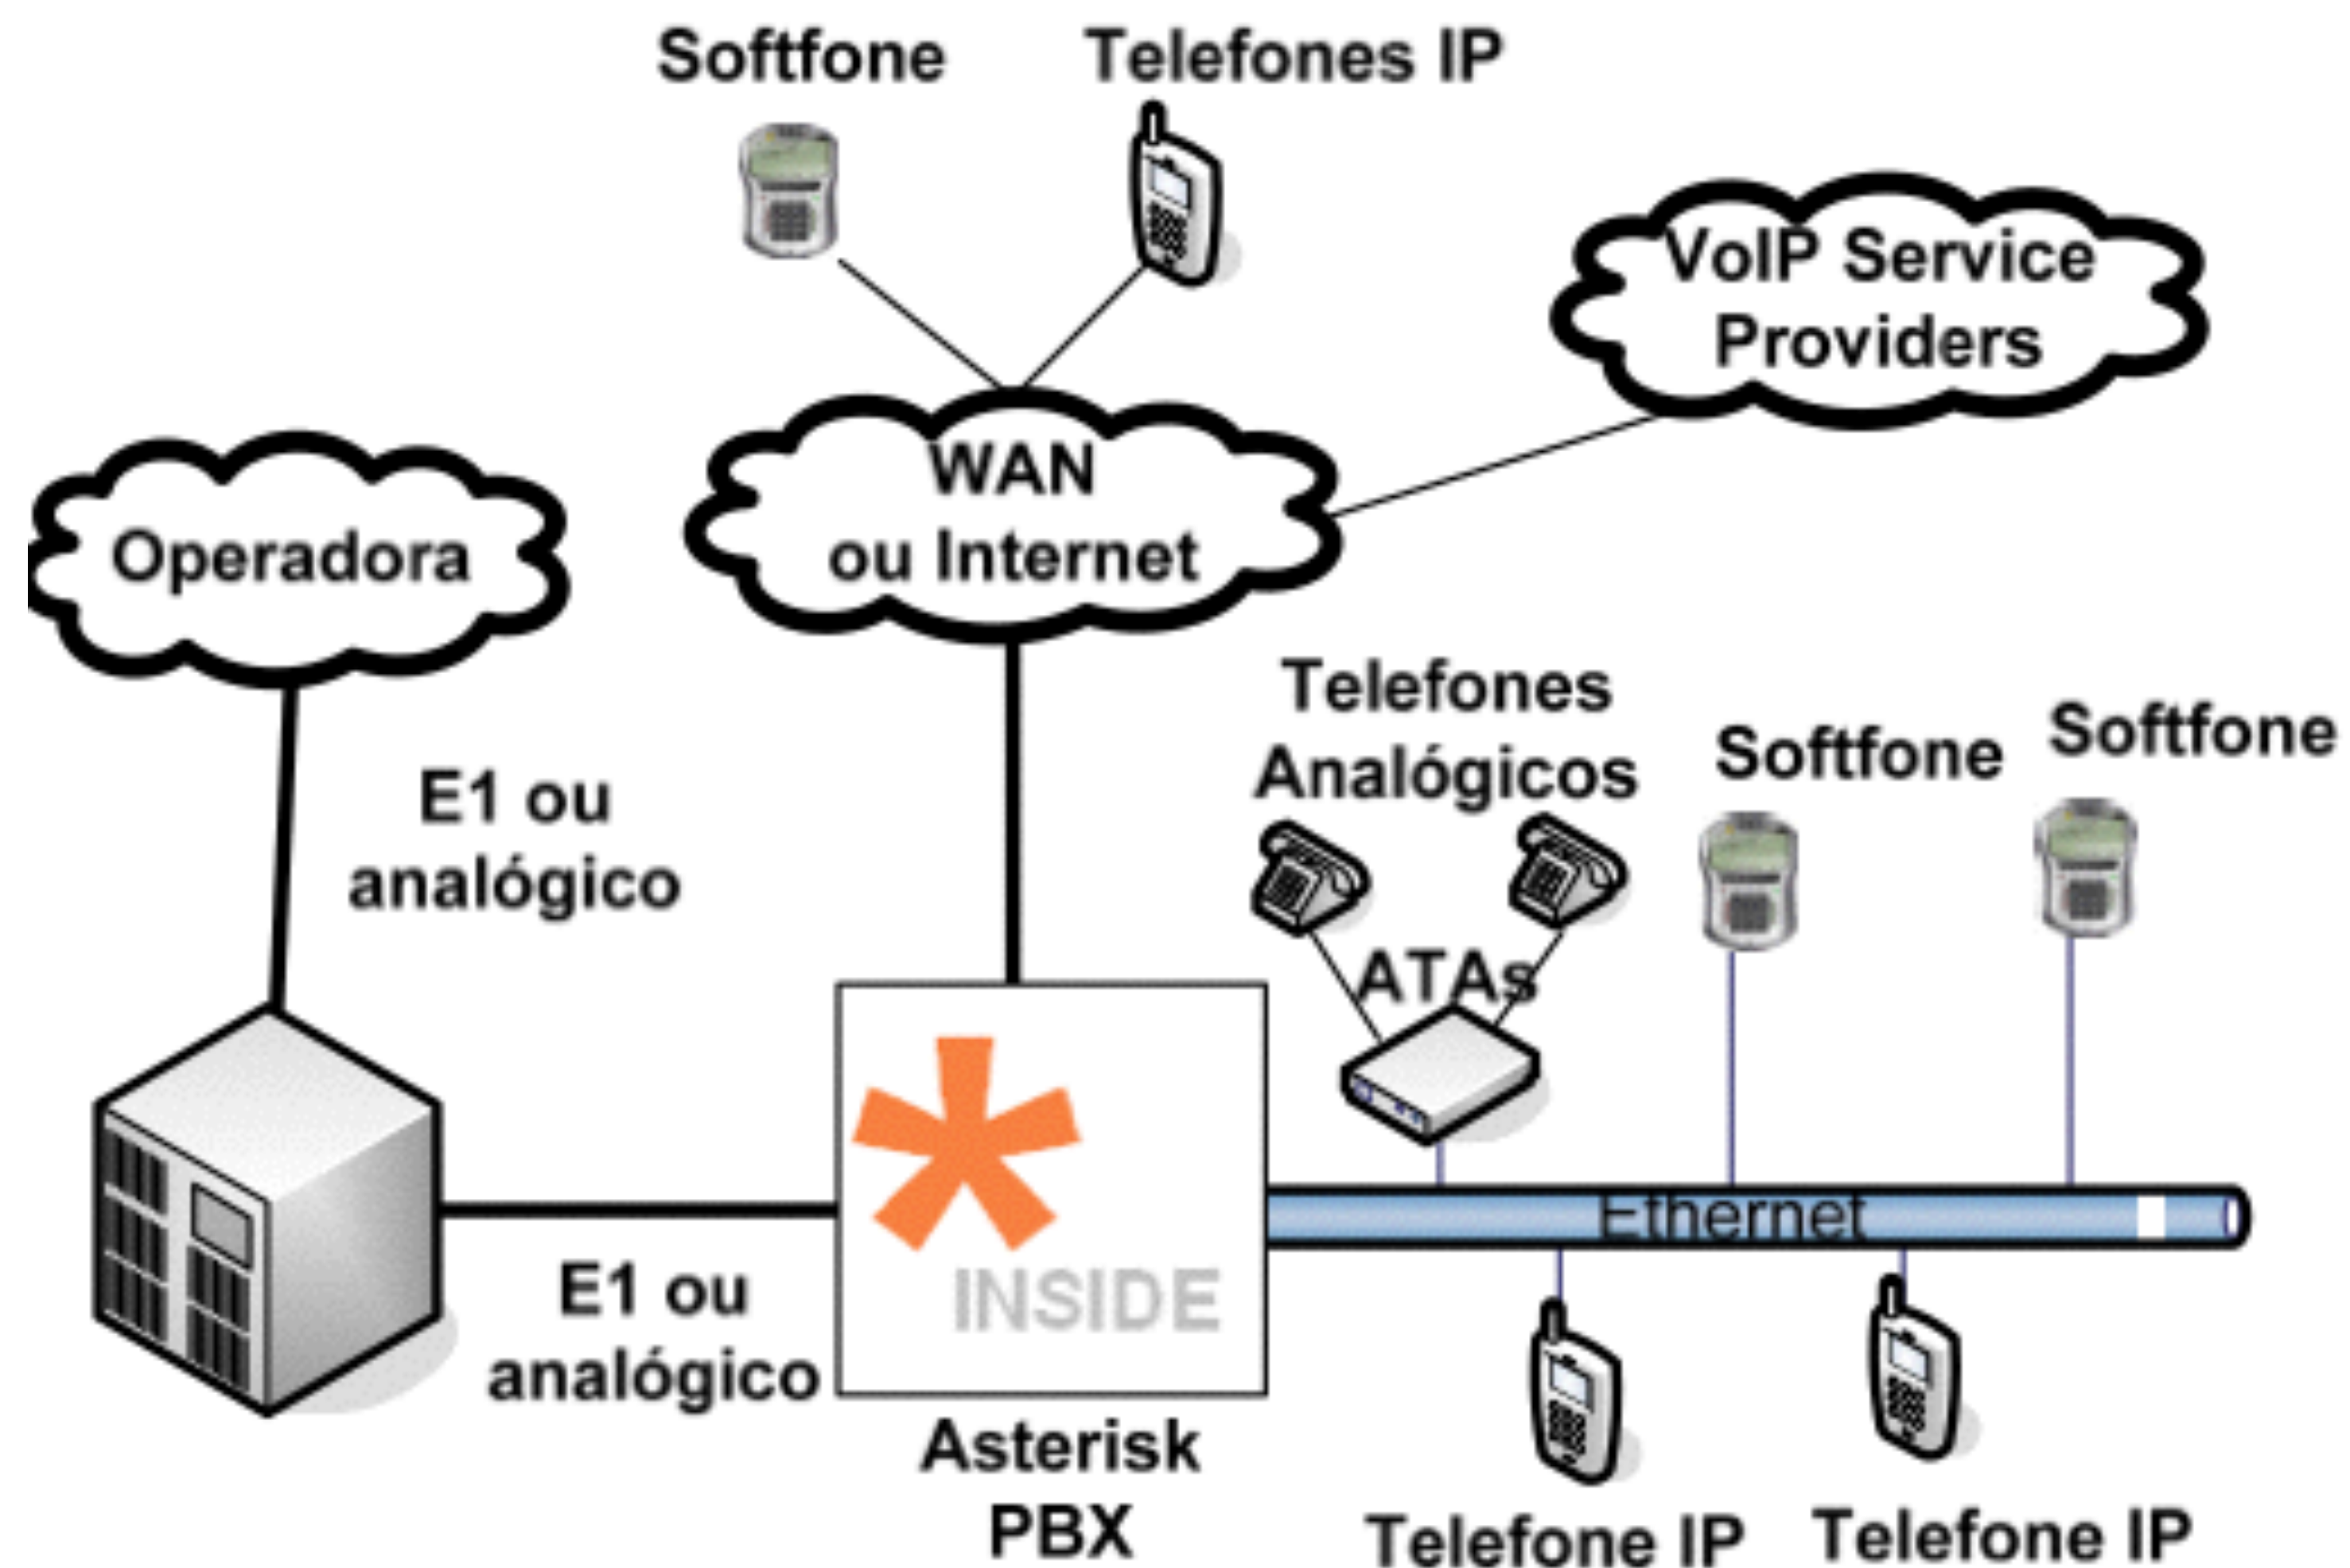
Softfone

Telefones IP

VoIP Service Providers

WAN ou Internet

Operadora

E1 ou analógico

Telefones Analógicos

Softfone

Softfone

ATAs

INSIDE

Ethernet

E1 ou analógico

Asterisk PBX

Telefone IP

Telefone IP